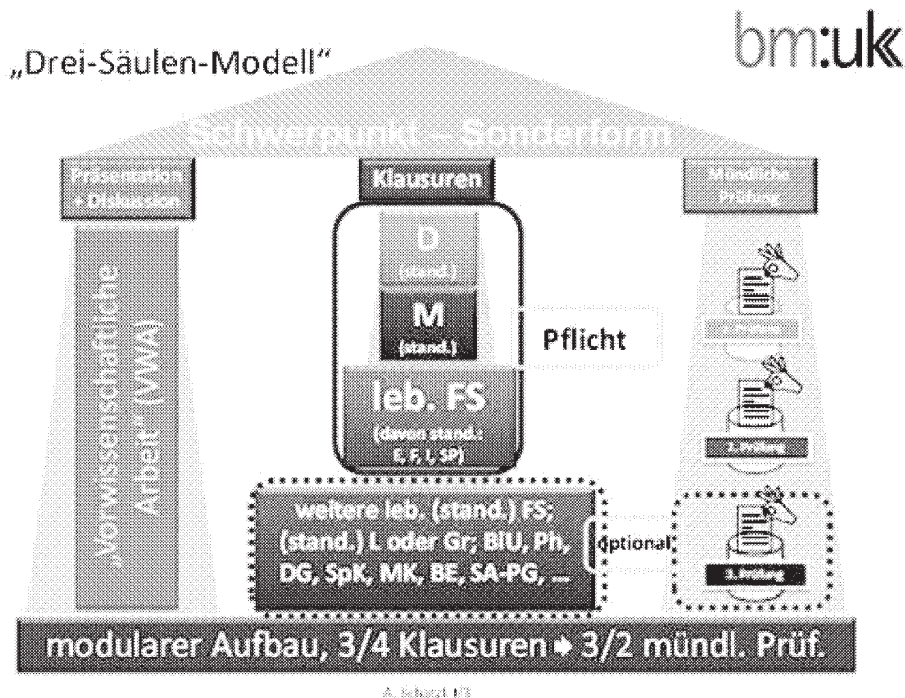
„Drei-Säulen-Modell"

bm:uk

Schwerpunkt – Sonderform

Präsentation + Diskussion

Klausuren

Mündliche Prüfung

„Vorwissenschaftliche Arbeit" (VWA)

D (stand.)

M (stand.)

Pflicht

leb. FS (davon stand.: E, F, I, SP)

weitere leb. (stand.) FS; (stand.) L oder Gr; BIU, Ph, DG, SpK, MK, BE, SA-PG, ...

optional

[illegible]

2. Prüfung

3. Prüfung

modularer Aufbau, 3/4 Klausuren ➧ 3/2 mündl. Prüf.

A. Schatzl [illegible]